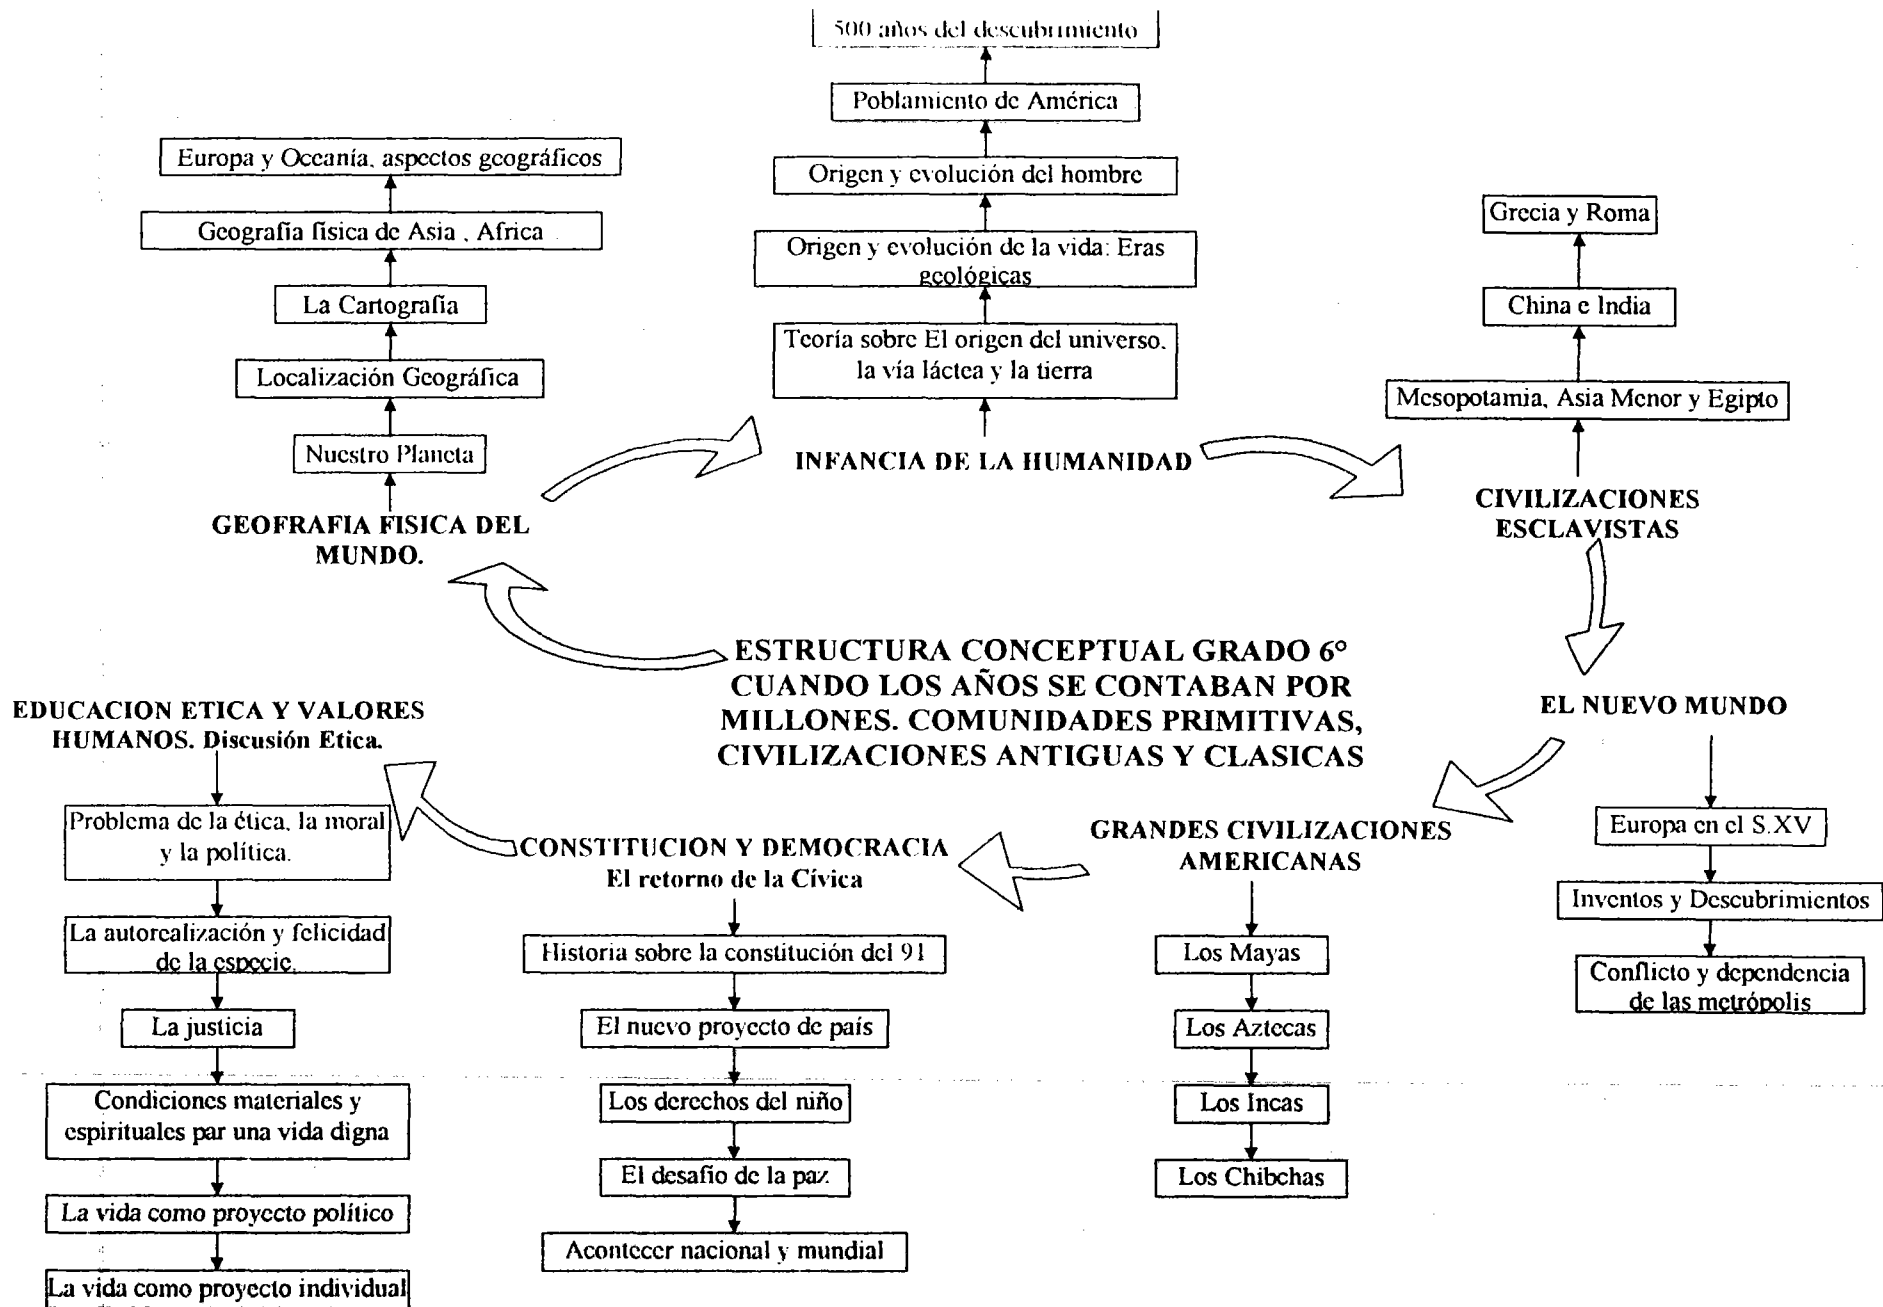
ESTRUCTURA CONCEPTUAL GRADO 6°
CUANDO LOS AÑOS SE CONTABAN POR MILLONES. COMUNIDADES PRIMITIVAS, CIVILIZACIONES ANTIGUAS Y CLASICAS

GEOFRAFIA FISICA DEL MUNDO.

Nuestro Planeta

Localización Geográfica

La Cartografia

Geografia fisica de Asia , Africa

Europa y Oceanía, aspectos geográficos

INFANCIA DE LA HUMANIDAD

Teoría sobre El origen del universo, la vía láctea y la tierra

Origen y evolución de la vida: Eras geológicas

Origen y evolución del hombre

Poblamiento de América

500 años del descubrimiento

CIVILIZACIONES ESCLAVISTAS

Mesopotamia, Asia Menor y Egipto

China e India

Grecia y Roma

EL NUEVO MUNDO

Europa en el S.XV

Inventos y Descubrimientos

Conflicto y dependencia de las metrópolis

GRANDES CIVILIZACIONES AMERICANAS

Los Mayas

Los Aztecas

Los Incas

Los Chibchas

CONSTITUCION Y DEMOCRACIA
El retorno de la Cívica

Historia sobre la constitución del 91

El nuevo proyecto de país

Los derechos del niño

El desafio de la paz

Acontecer nacional y mundial

EDUCACION ETICA Y VALORES HUMANOS. Discusión Etica.

Problema de la ética, la moral y la política.

La autorealización y felicidad de la especie.

La justicia

Condiciones materiales y espirituales par una vida digna

La vida como proyecto político

La vida como proyecto individual